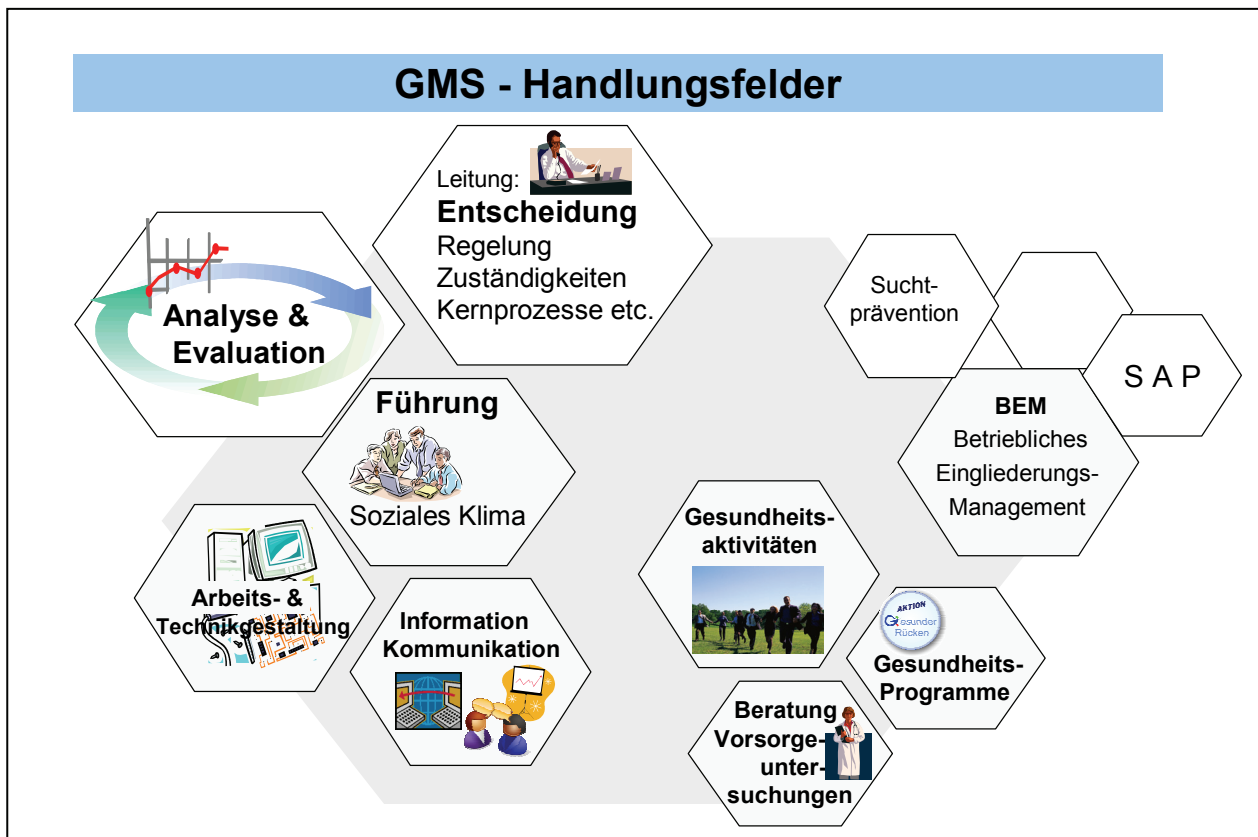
GMS - Handlungsfelder

Leitung:
Entscheidung
Regelung
Zuständigkeiten
Kernprozesse etc.

Analyse & Evaluation

Sucht­prävention

S A P

BEM
Betriebliches
Eingliederungs-Management

Führung
Soziales Klima

Gesundheits­aktivitäten

Arbeits- & Technikgestaltung

Information
Kommunikation

AKTION Gesunder Rücken

Gesundheits-Programme

Beratung
Vorsorge­untersuchungen